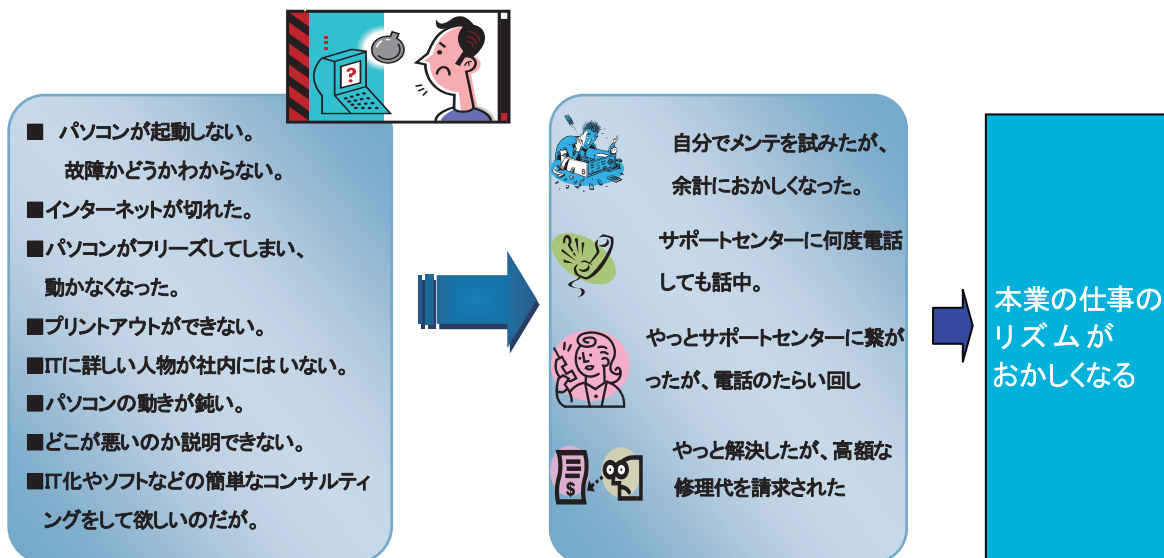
■ パソコンが起動しない。
故障かどうかわからない。
■インターネットが切れた。
■パソコンがフリーズしてしまい、
動かなくなった。
■プリントアウトができない。
■ITに詳しい人物が社内にはいない。
■パソコンの動きが鈍い。
■どこが悪いのか説明できない。
■IT化やソフトなどの簡単なコンサルティングをして欲しいのだが。

自分でメンテを試みたが、
余計におかしくなった。

サポートセンターに何度電話しても話中。

やっとサポートセンターに繋がったが、電話のたらい回し

やっと解決したが、高額な
修理代を請求された

本業の仕事の
リズム が
おかしくなる